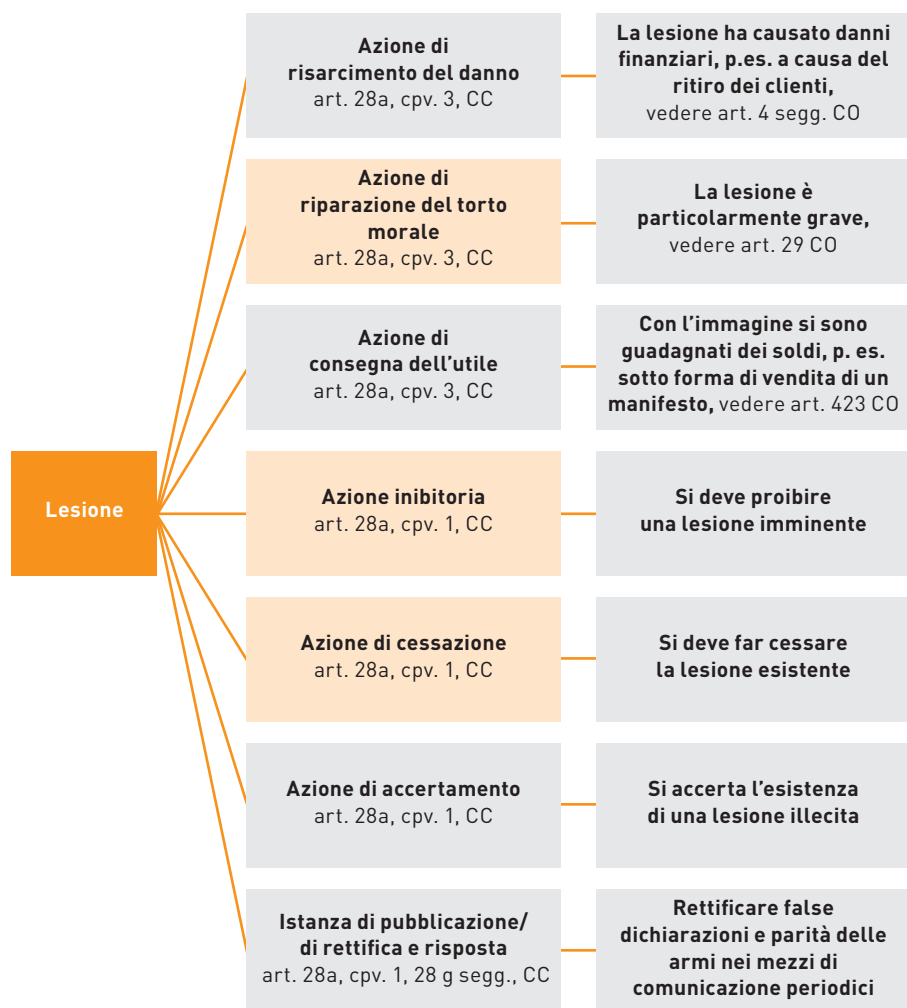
Lesione

Azione di risarcimento del danno
art. 28a, cpv. 3, CC

La lesione ha causato danni finanziari, p.es. a causa del ritiro dei clienti,
vedere art. 4 segg. CO

Azione di riparazione del torto morale
art. 28a, cpv. 3, CC

La lesione è particolarmente grave,
vedere art. 29 CO

Azione di consegna dell'utile
art. 28a, cpv. 3, CC

Con l'immagine si sono guadagnati dei soldi, p. es. sotto forma di vendita di un manifesto, vedere art. 423 CO

Azione inibitoria
art. 28a, cpv. 1, CC

Si deve proibire una lesione imminente

Azione di cessazione
art. 28a, cpv. 1, CC

Si deve far cessare la lesione esistente

Azione di accertamento
art. 28a, cpv. 1, CC

Si accerta l'esistenza di una lesione illecita

Istanza di pubblicazione/ di rettifica e risposta
art. 28a, cpv. 1, 28 g segg., CC

Rettificare false dichiarazioni e parità delle armi nei mezzi di comunicazione periodici